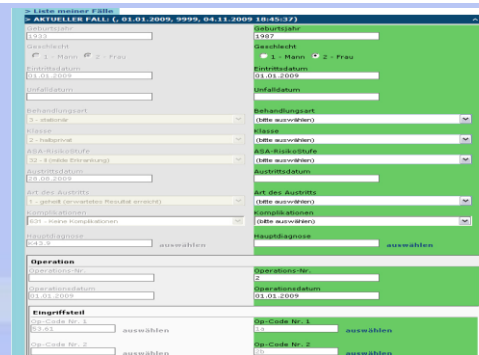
> Liste meiner Fälle
> AKTUELLER FALL: (, 01.01.2009, 9999, 04.11.2009 18:45:37)

Geburtsjahr
1933
Geschlecht
1 - Mann 2 - Frau
Eintrittsdatum
01.01.2009
Unfalldatum

Behandlungsart
3 - stationär
Klasse
2 - halbprivat
ASA-Risikostufe
S2 - II (milde Erkrankung)
Austrittsdatum
28.08.2009
Art des Austritts
1 - geheilt (erwartetes Resultat erreicht)
Komplikationen
KOM - keine Komplikationen
Hauptdiagnose
K43.9 auswählen

Geburtsjahr
1987
Geschlecht
1 - Mann 2 - Frau
Eintrittsdatum
01.01.2009
Unfalldatum

Behandlungsart
(bitte auswählen)
Klasse
(bitte auswählen)
ASA-Risikostufe
(bitte auswählen)
Austrittsdatum

Art des Austritts
(bitte auswählen)
Komplikationen
(bitte auswählen)
Hauptdiagnose
auswählen

Operation
Operations-Nr.

Operationsdatum
01.01.2009

Operations-Nr.
2
Operationsdatum
01.01.2009

Eingriffsteil
Op-Code Nr. 1
53.61 auswählen
Op-Code Nr. 2
auswählen

Op-Code Nr. 1
13 auswählen
Op-Code Nr. 2
29 auswählen